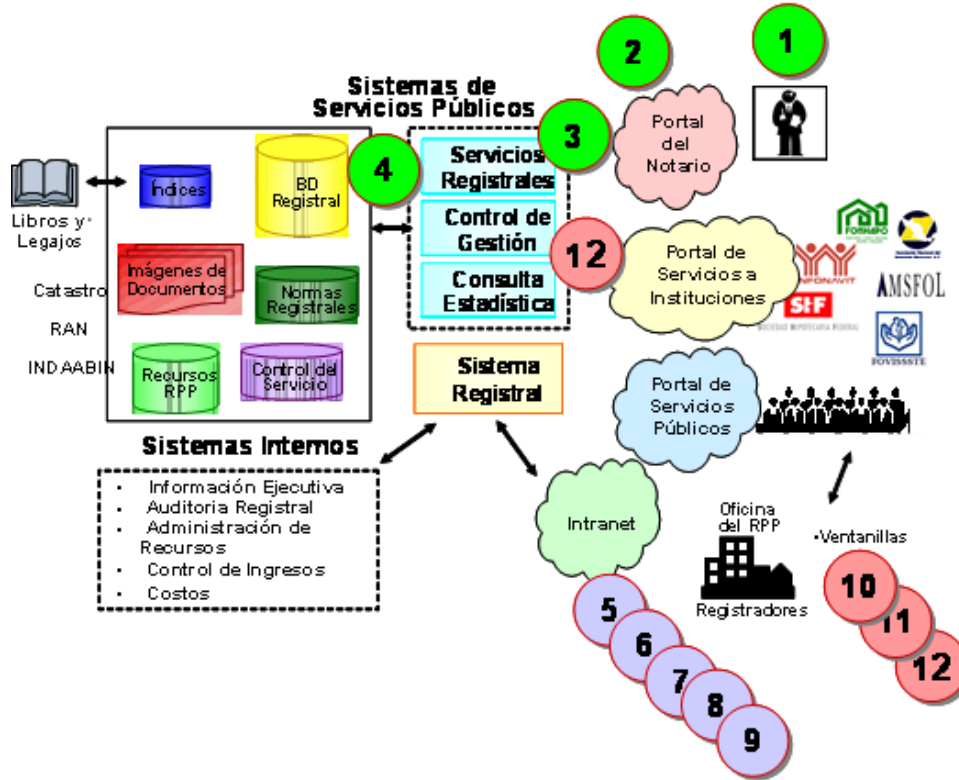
Sistemas de Servicios Públicos

1

2

3

4

Portal del Notario

Libros y Legajos

Índices

BD Registral

Servicios Registrales

Control de Gestión

Consulta Estadística

12

Portal de Servicios a Instituciones

FONHAPO

INFONAVIT

SHF

SOCIEDAD HIPOTECARIA FEDERAL

AMSFOL

FOVISSSTE

Catastro

RAN

INDAABIN

Imágenes de Documentos

Normas Registrales

Recursos RPP

Control del Servicio

Sistema Registral

Portal de Servicios Públicos

Sistemas Internos

• Información Ejecutiva
• Auditoria Registral
• Administración de Recursos
• Control de Ingresos
• Costos

Intranet

Oficina del RPP

Registradores

•Ventanillas

5

6

7

8

9

10

11

12